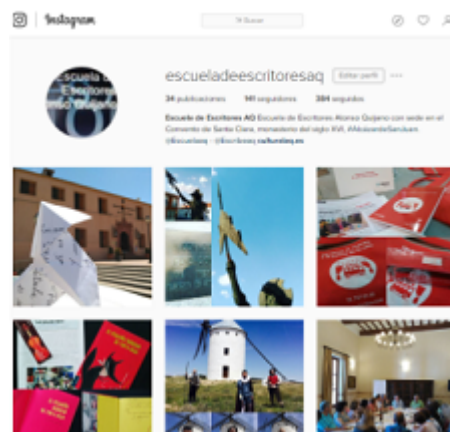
Instagram

Buscar

Escuela de Escritores

escueladeescritoresaq

Editar perfil

34 publicaciones 141 seguidores 384 seguidos

Escuela de Escritores AQ Escuela de Escritores Alonso Quijano con sede en el Convento de Santa Clara, monasterio del siglo XVI. #AlcázardeSanJuan @Escuelaaq · @Escritoresaq culturalaq.es